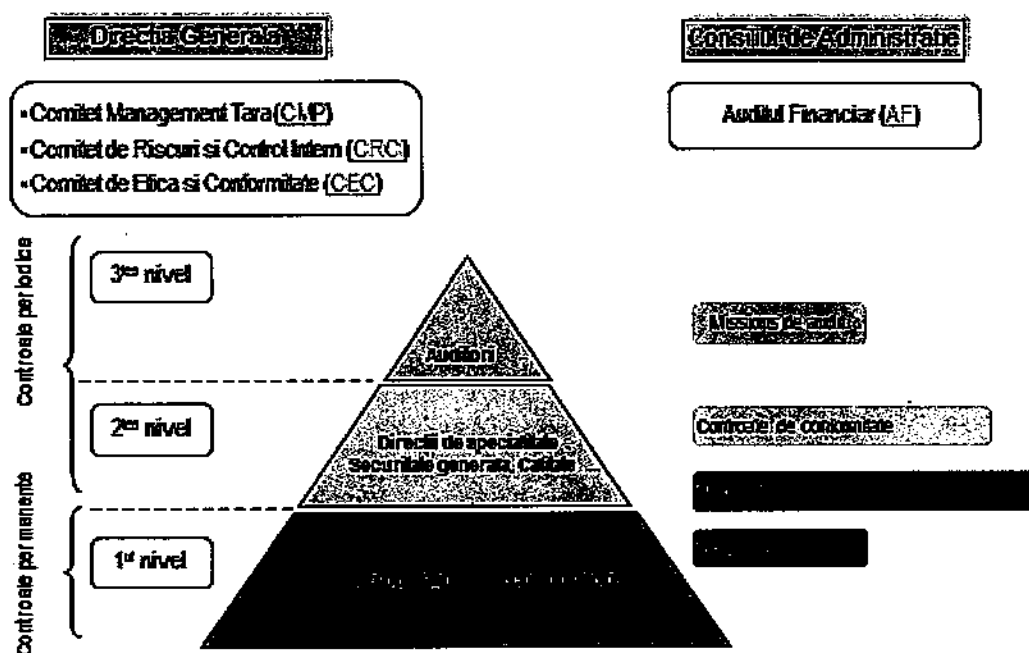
Directia Generala

Consiliul de Administratie

•Comitet Management Tara (CMP)
•Comitet de Riscuri si Control Intern (CRC)
•Comitet de Etica si Conformitate (CEC)

Auditul Financiar (AF)

Controale periodice

Controale permanente

3eme nivel

2eme nivel

1er nivel

Auditori

Directii de specialitate Securitate generala, Calitate

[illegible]

Misiunea de audit

Controale de conformitate

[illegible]

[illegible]